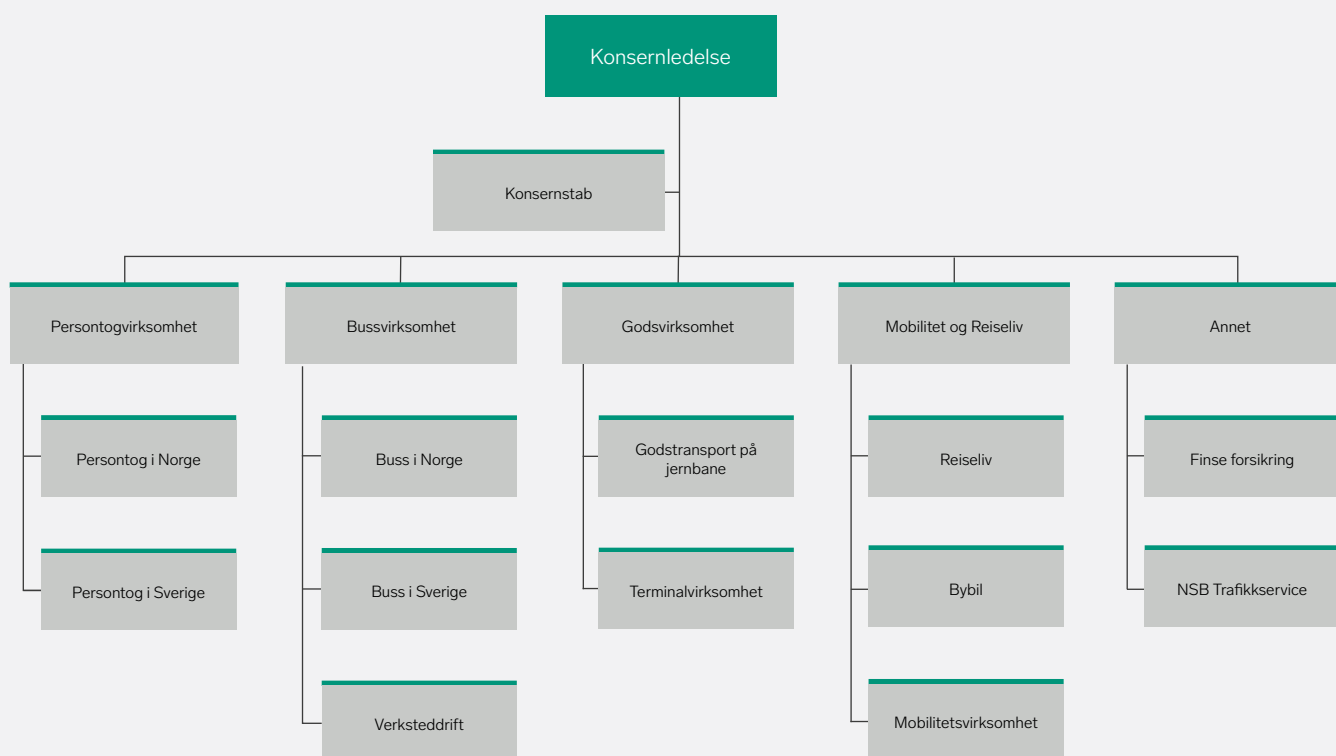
Konsernledelse

Konsernstab

Persontogvirksomhet

Persontog i Norge

Persontog i Sverige

Bussvirksomhet

Buss i Norge

Buss i Sverige

Verksteddrift

Godsvirksomhet

Godstransport på jernbane

Terminalvirksomhet

Mobilitet og Reiseliv

Reiseliv

Bybil

Mobilitetsvirksomhet

Annet

Finse forsikring

NSB Trafikkservice